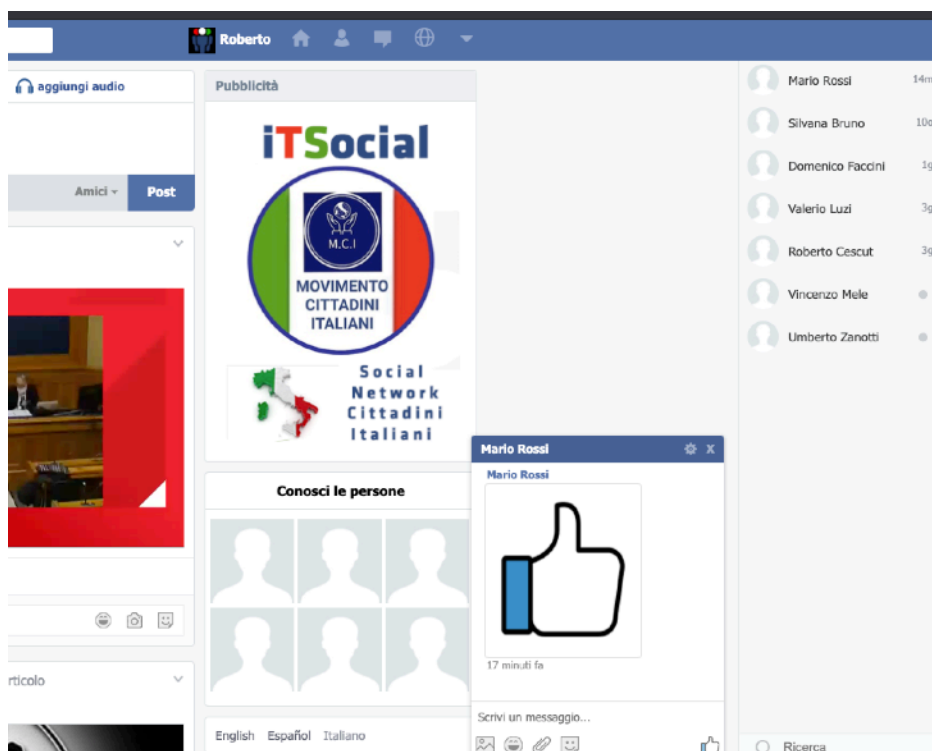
Roberto

aggiungi audio

Amici ▾ Post

rticolo

Pubblicità

iTSocial

M.C.I

MOVIMENTO CITTADINI ITALIANI

Social Network Cittadini Italiani

Conosci le persone

English Español Italiano

Mario Rossi 14m
Silvana Bruno 10d
Domenico Faccini 1g
Valerio Luzi 3g
Roberto Cescut 3g
Vincenzo Mele
Umberto Zanotti

Mario Rossi

Mario Rossi

17 minuti fa

Scrivi un messaggio...

Ricerca